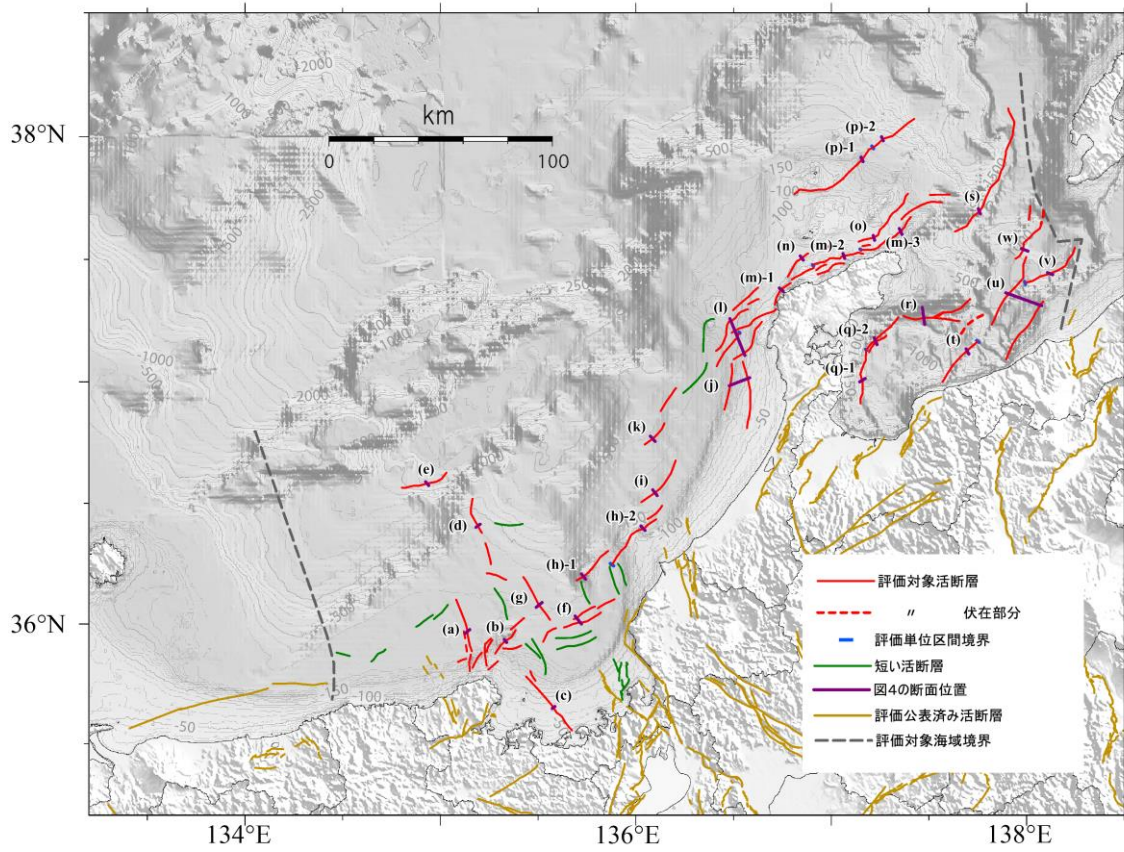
38°N
36°N
134°E
136°E
138°E
km
0
100
(p)-2
(p)-1
(s)
(o)
(n)
(m)-2
(m)-3
(w)
(v)
(m)-1
(u)
(l)
(r)
(q)-2
(t)
(q)-1
(j)
(k)
(e)
(i)
(h)-2
(d)
(h)-1
(g)
(f)
(a)
(b)
(c)
-2000
-1000
-500
-150
-100
-50
評価対象活断層
〃 伏在部分
評価単位区間境界
短い活断層
図4の断面位置
評価公表済み活断層
評価対象海域境界